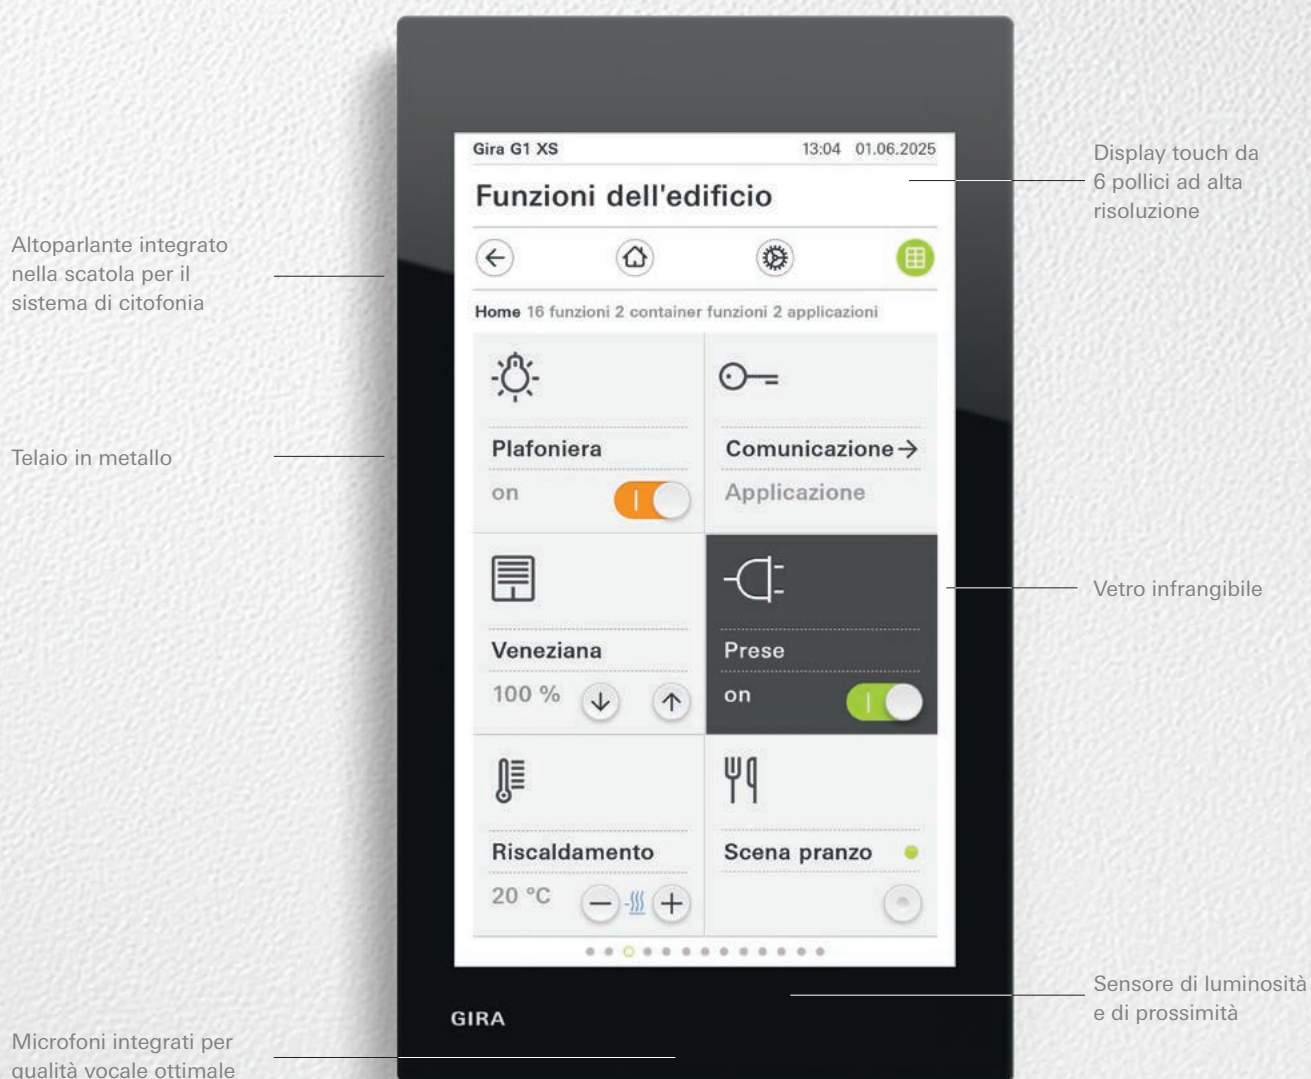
Altoparlante integrato nella scatola per il sistema di citofonia

Telaio in metallo

Microfoni integrati per qualità vocale ottimale

Gira G1 XS 13:04 01.06.2025

Funzioni dell'edificio

Home 16 funzioni 2 container funzioni 2 applicazioni

Plafoniera
on

Comunicazione →
Applicazione

Veneziana
100 %

Prese
on

Riscaldamento
20 °C

Scena pranzo

GIRA

Display touch da 6 pollici ad alta risoluzione

Vetro infrangibile

Sensore di luminosità e di prossimità